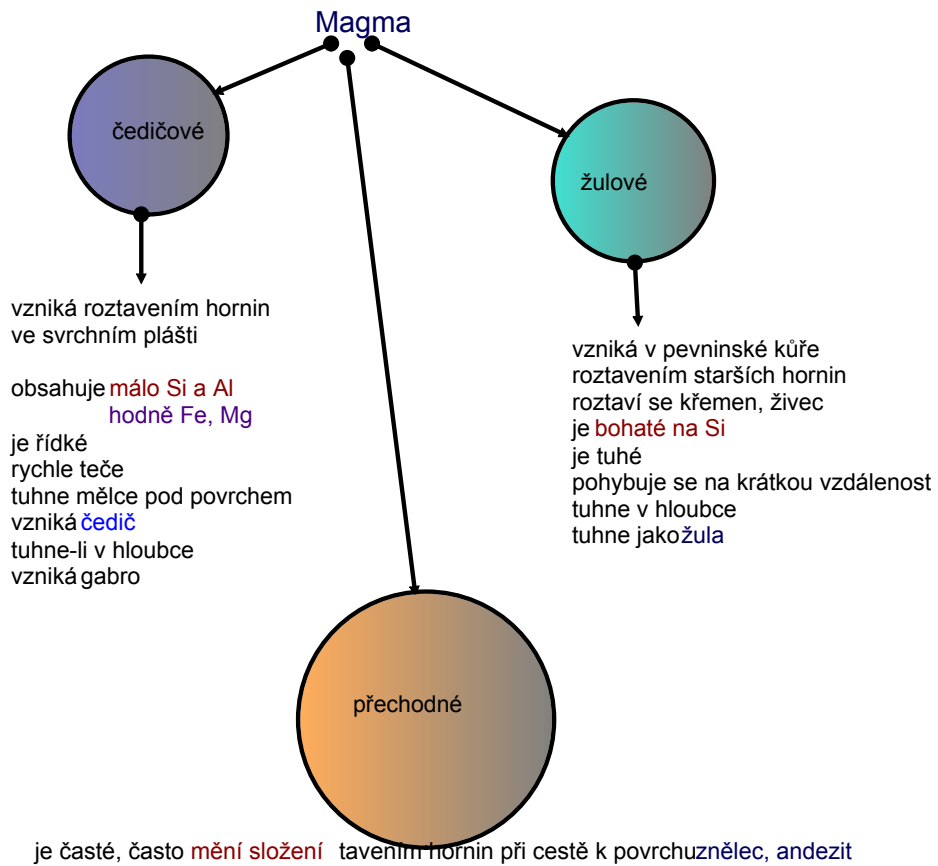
Magma

čedičové

žulové

vzniká roztavením hornin ve svrchním plášti

obsahuje málo Si a Al
hodně Fe, Mg
je řídké
rychle teče
tuhne mělce pod povrchem
vzniká čedič
tuhne-li v hloubce
vzniká gabro

vzniká v pevninské kůře
roztavením starších hornin
roztaví se křemen, živec
je bohaté na Si
je tuhé
pohybuje se na krátkou vzdálenost
tuhne v hloubce
tuhne jako žula

přechodné

je časté, často mění složení tavením hornin při cestě k povrchu znělec, andezit